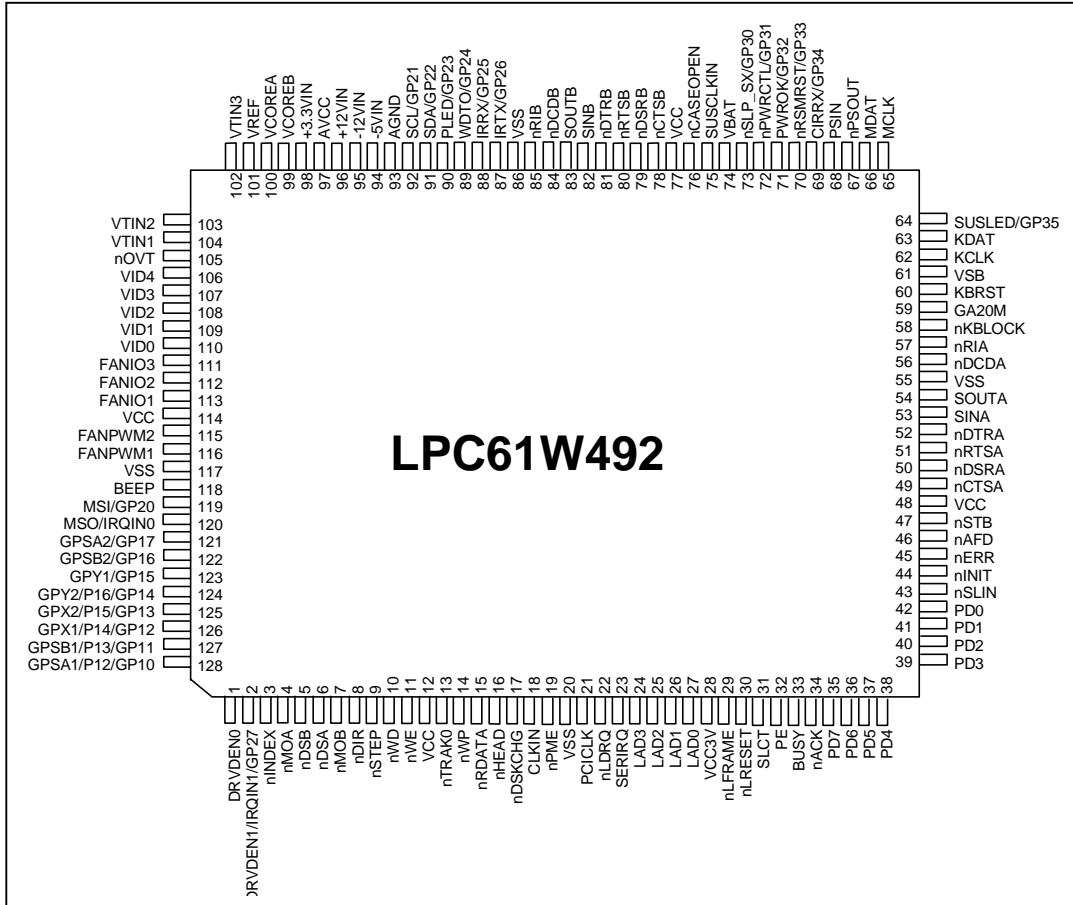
VTIN3 102
VREF 101
VCOREA 100
VCOREB 99
+3.3VIN 98
AVCC 97
+12VIN 96
-12VIN 95
-5VIN 94
AGND 93
SCL/GP21 92
SDA/GP22 91
PLED/GP23 90
WDTO/GP24 89
IRRX/GP25 88
IRTX/GP26 87
VSS 86
nRIB 85
nDCDB 84
SOUTB 83
SINB 82
nDTRB 81
nRTSB 80
nDSRB 79
nCTSB 78
VCC 77
nCASEOPEN 76
SUSCLKIN 75
VBAT 74
nSLP_SX/GP30 73
nPWRCTL/GP31 72
PWROK/GP32 71
nRSMRST/GP33 70
CIRRX/GP34 69
PSIN 68
nPSOUT 67
MDAT 66
MCLK 65

VTIN2 103
VTIN1 104
nOVT 105
VID4 106
VID3 107
VID2 108
VID1 109
VID0 110
FANIO3 111
FANIO2 112
FANIO1 113
VCC 114
FANPWM2 115
FANPWM1 116
VSS 117
BEEP 118
MSI/GP20 119
MSO/IRQIN0 120
GPSA2/GP17 121
GPSB2/GP16 122
GPY1/GP15 123
GPY2/P16/GP14 124
GPX2/P15/GP13 125
GPX1/P14/GP12 126
GPSB1/P13/GP11 127
GPSA1/P12/GP10 128

64 SUSLED/GP35
63 KDAT
62 KCLK
61 VSB
60 KBRST
59 GA20M
58 nKBLOCK
57 nRIA
56 nDCDA
55 VSS
54 SOUTA
53 SINA
52 nDTRA
51 nRTSA
50 nDSRA
49 nCTSA
48 VCC
47 nSTB
46 nAFD
45 nERR
44 nINIT
43 nSLIN
42 PD0
41 PD1
40 PD2
39 PD3

LPC61W492

1 DRVDEN0
2 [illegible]DRVDEN1/IRQIN1/GP27
3 nINDEX
4 nMOA
5 nDSB
6 nDSA
7 nMOB
8 nDIR
9 nSTEP
10 nWD
11 nWE
12 VCC
13 nTRAK0
14 nWP
15 nRDATA
16 nHEAD
17 nDSKCHG
18 CLKIN
19 nPME
20 VSS
21 PCICLK
22 nLDRQ
23 SERIRQ
24 LAD3
25 LAD2
26 LAD1
27 LAD0
28 VCC3V
29 nLFRAME
30 nLRESET
31 SLCT
32 PE
33 BUSY
34 nACK
35 PD7
36 PD6
37 PD5
38 PD4